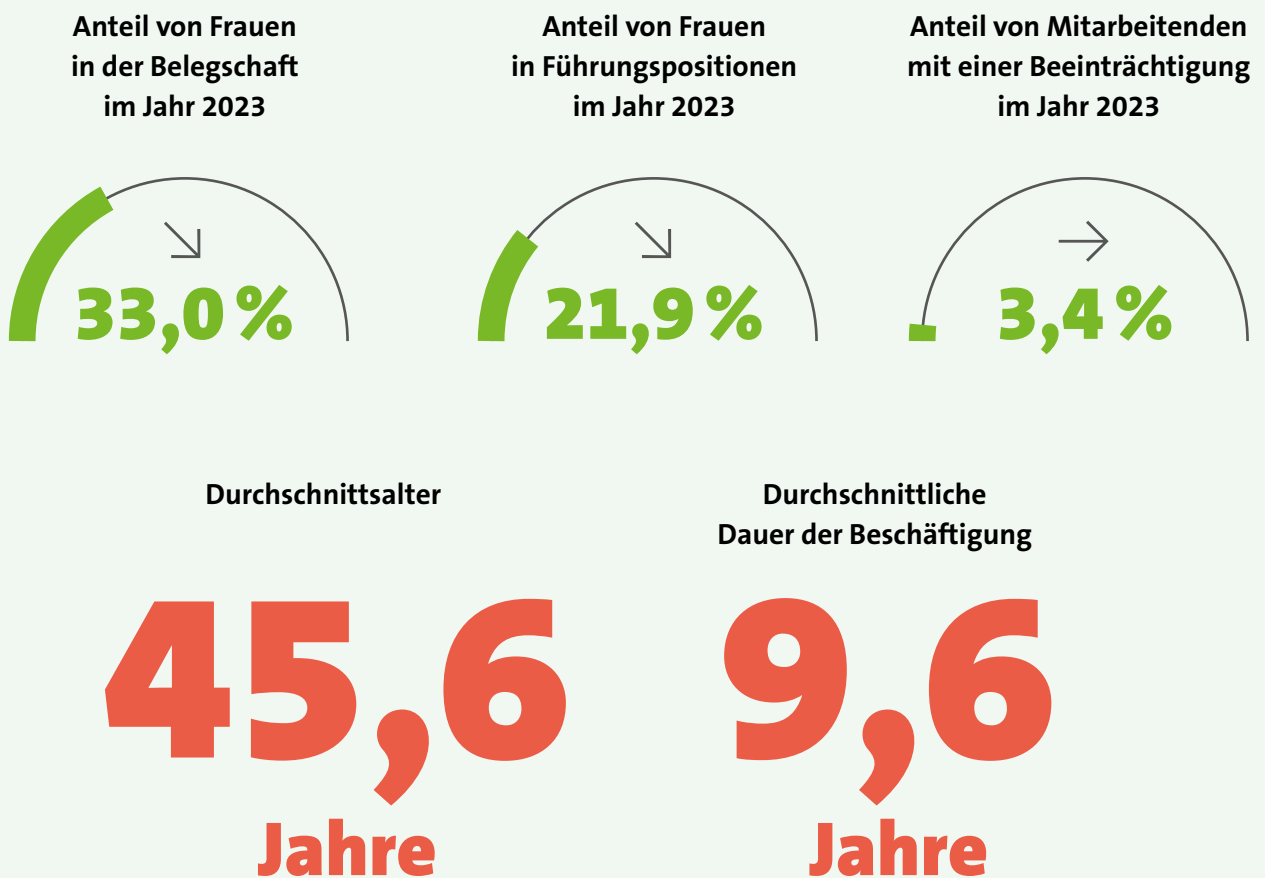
Anteil von Frauen in der Belegschaft im Jahr 2023

↘

33,0 %

Anteil von Frauen in Führungspositionen im Jahr 2023

↘

21,9 %

Anteil von Mitarbeitenden mit einer Beeinträchtigung im Jahr 2023

→

3,4 %

Durchschnittsalter

45,6

Jahre

Durchschnittliche Dauer der Beschäftigung

9,6

Jahre